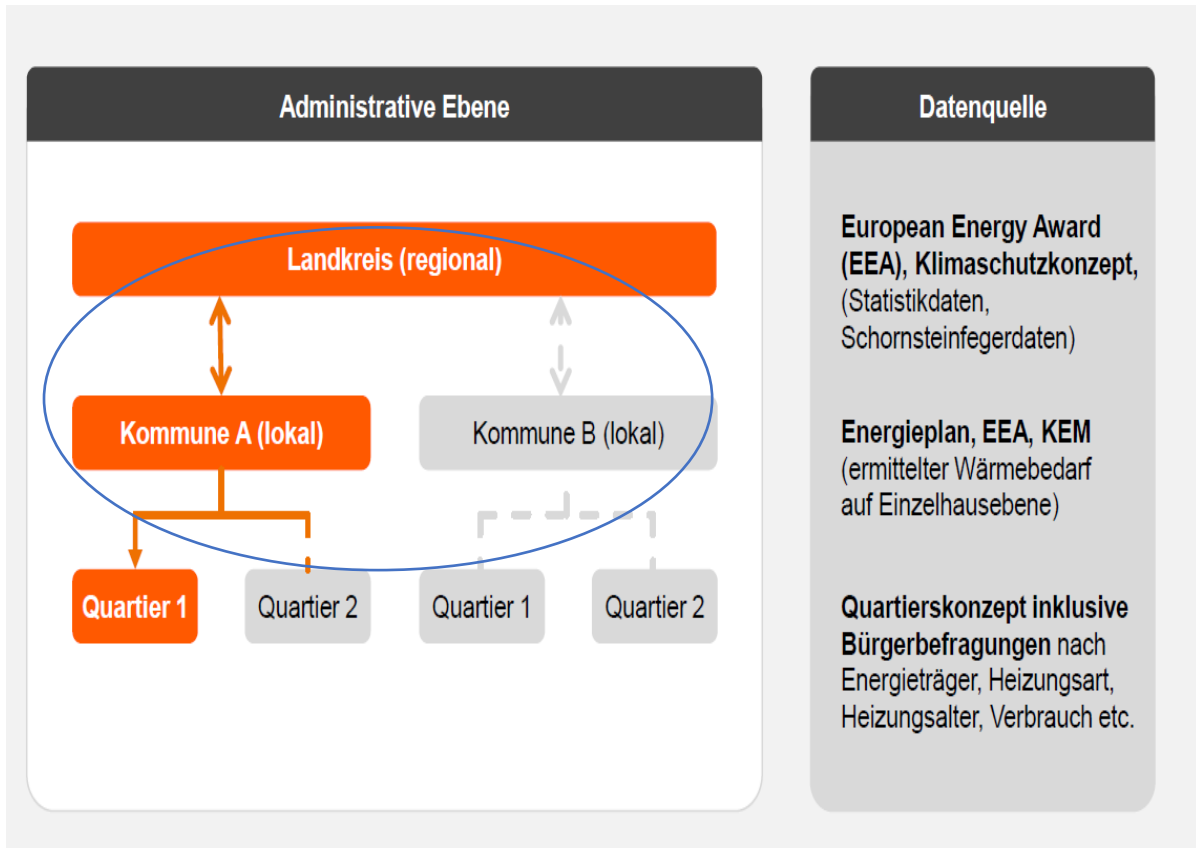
Administrative Ebene

Landkreis (regional)

Kommune A (lokal)

Kommune B (lokal)

Quartier 1

Quartier 2

Quartier 1

Quartier 2

Datenquelle

**European Energy Award (EEA), Klimaschutzkonzept,** (Statistikdaten, Schornsteinfegerdaten)

**Energieplan, EEA, KEM** (ermittelter Wärmebedarf auf Einzelhausebene)

**Quartierskonzept inklusive Bürgerbefragungen** nach Energieträger, Heizungsart, Heizungsalter, Verbrauch etc.